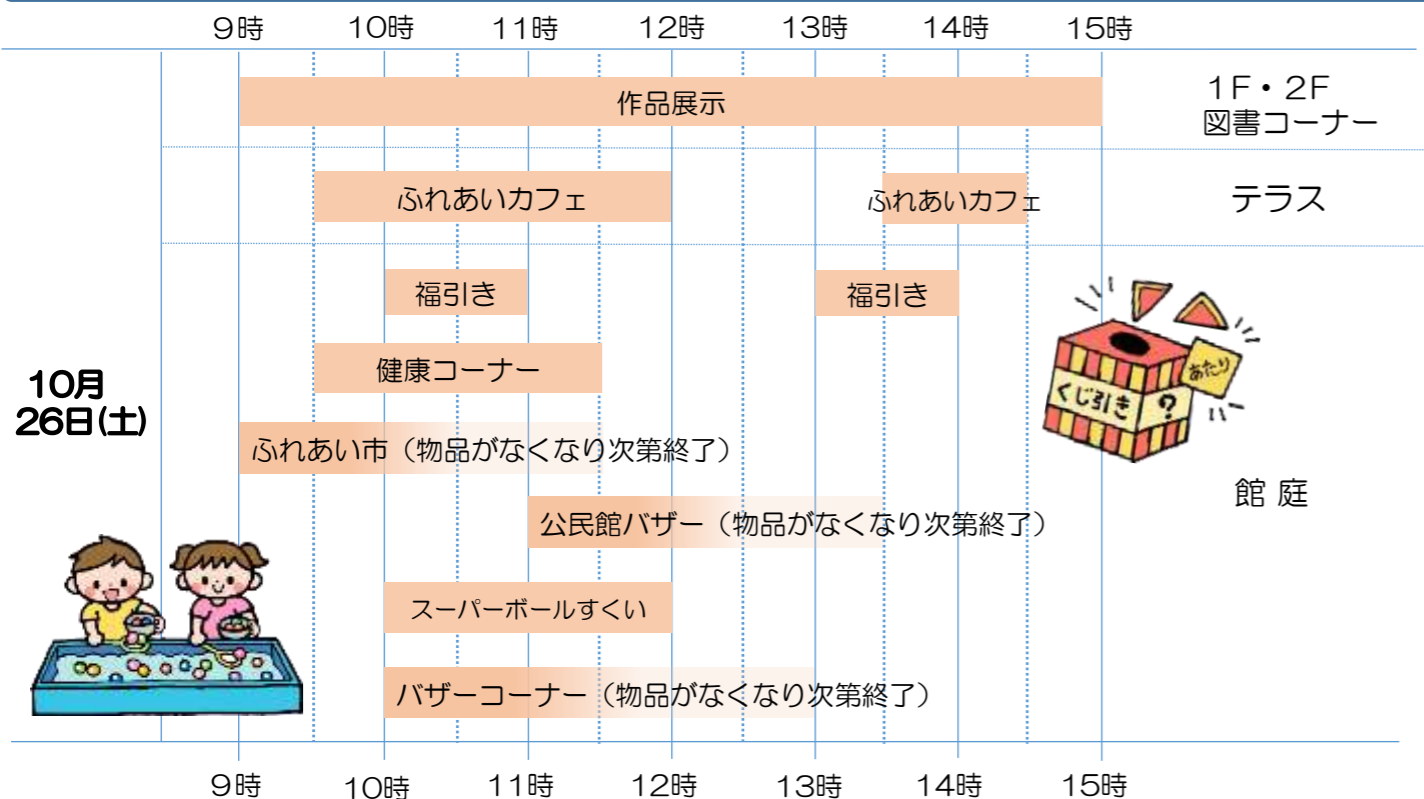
9時 10時 11時 12時 13時 14時 15時

作品展示

1F・2F
図書コーナー

ふれあいカフェ

ふれあいカフェ

テラス

10月
26日(土)

福引き

福引き

健康コーナー

ふれあい市（物品がなくなり次第終了）

公民館バザー（物品がなくなり次第終了）

スーパーボールすくい

バザーコーナー（物品がなくなり次第終了）

くじ引き ? あたり

館 庭

9時 10時 11時 12時 13時 14時 15時